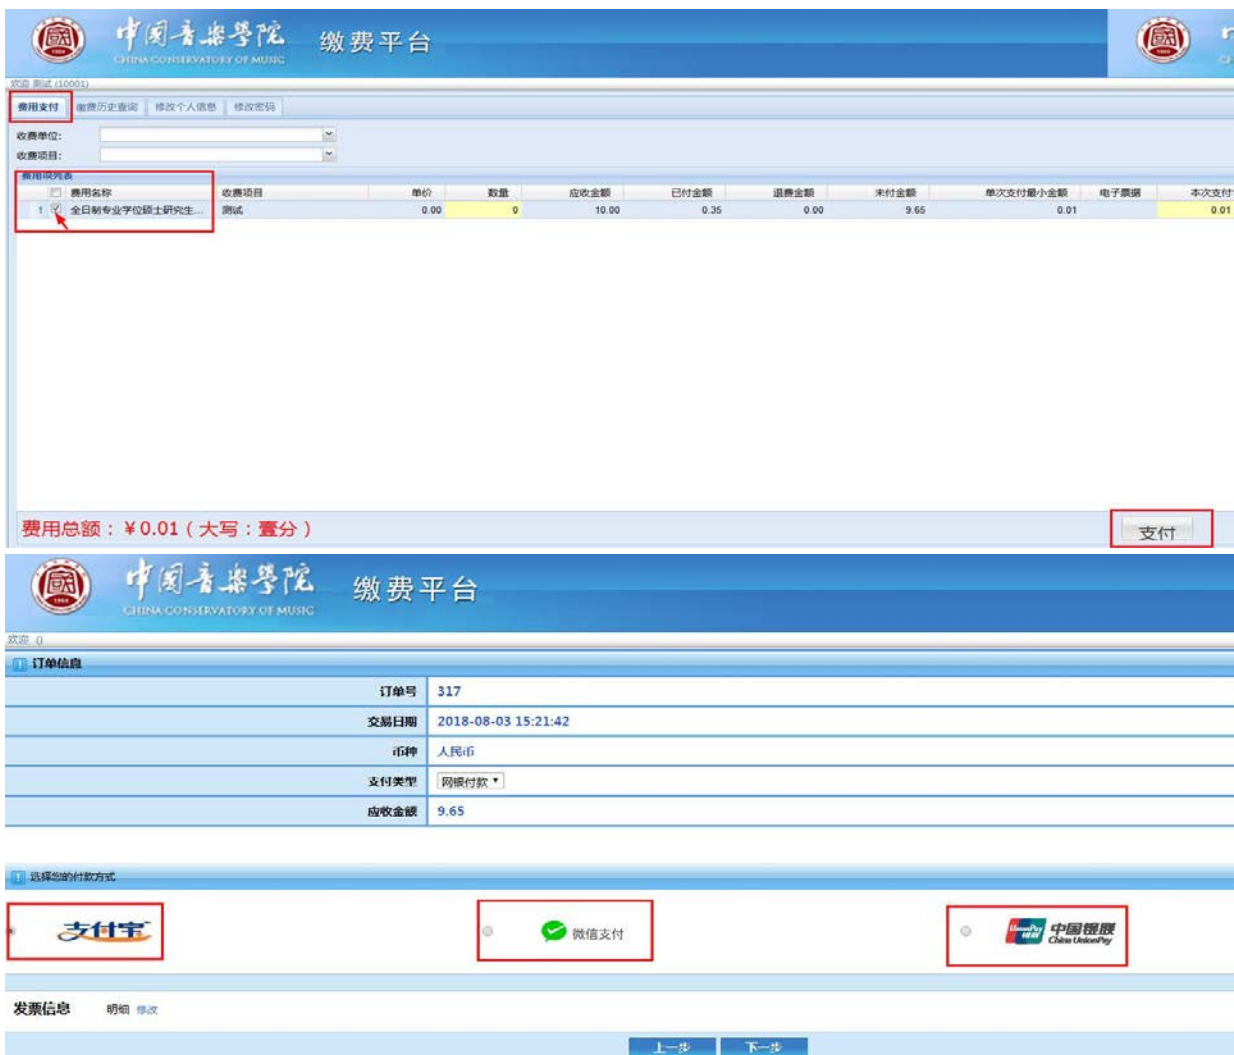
中国音乐学院 CHINA CONSERVATORY OF MUSIC 缴费平台

欢迎 测试 (10001)

费用支付 | 缴费历史查询 | 修改个人信息 | 修改密码

收费单位:
收费项目:

费用项列表

| | 费用名称 | 收费项目 | 单价 | 数量 | 应收金额 | 已付金额 | 退费金额 | 未付金额 | 单次支付最小金额 | 电子票据 | 本次支付 |
|---|---|---|---|---|---|---|---|---|---|---|---|
| 1 | 全日制专业学位硕士研究生... | 测试 | 0.00 | 0 | 10.00 | 0.35 | 0.00 | 9.65 | 0.01 | | 0.01 |

费用总额：￥0.01（大写：壹分）

支付

中国音乐学院 CHINA CONSERVATORY OF MUSIC 缴费平台

欢迎 0

订单信息

| 订单号 | 317 |
|---|---|
| 交易日期 | 2018-08-03 15:21:42 |
| 币种 | 人民币 |
| 支付类型 | 网银付款 |
| 应收金额 | 9.65 |

选择您的付款方式

支付宝

微信支付

UnionPay 银联 中国银联 China UnionPay

发票信息 明细 修改

上一步 下一步